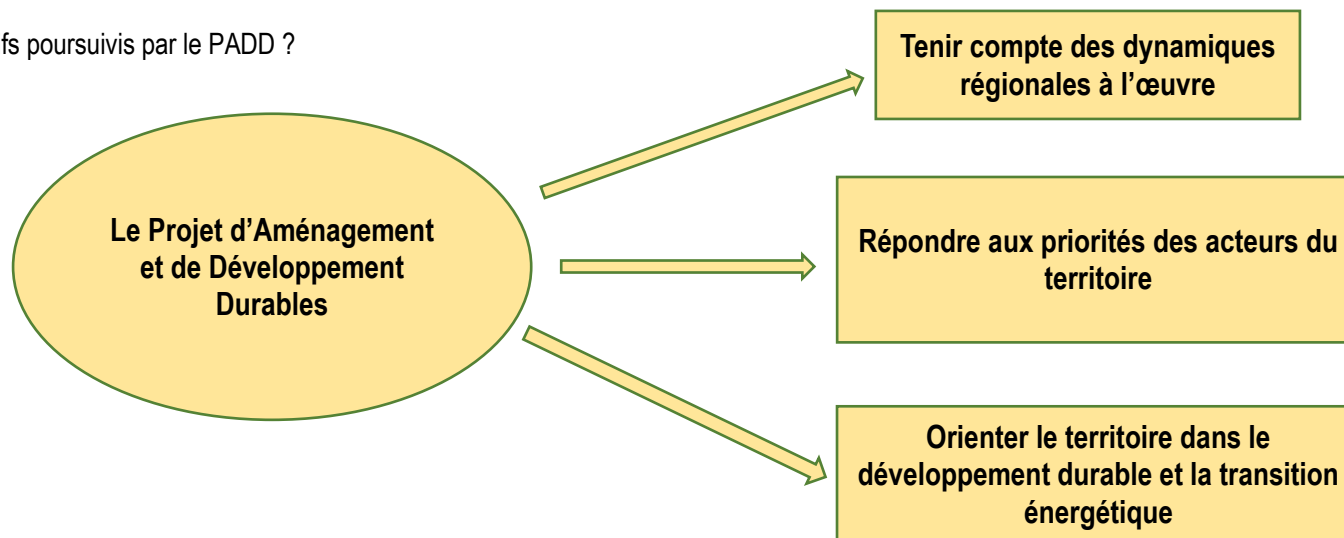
fs poursuivis par le PADD ?

Le Projet d’Aménagement et de Développement Durables

Tenir compte des dynamiques régionales à l’œuvre

Répondre aux priorités des acteurs du territoire

Orienter le territoire dans le développement durable et la transition énergétique